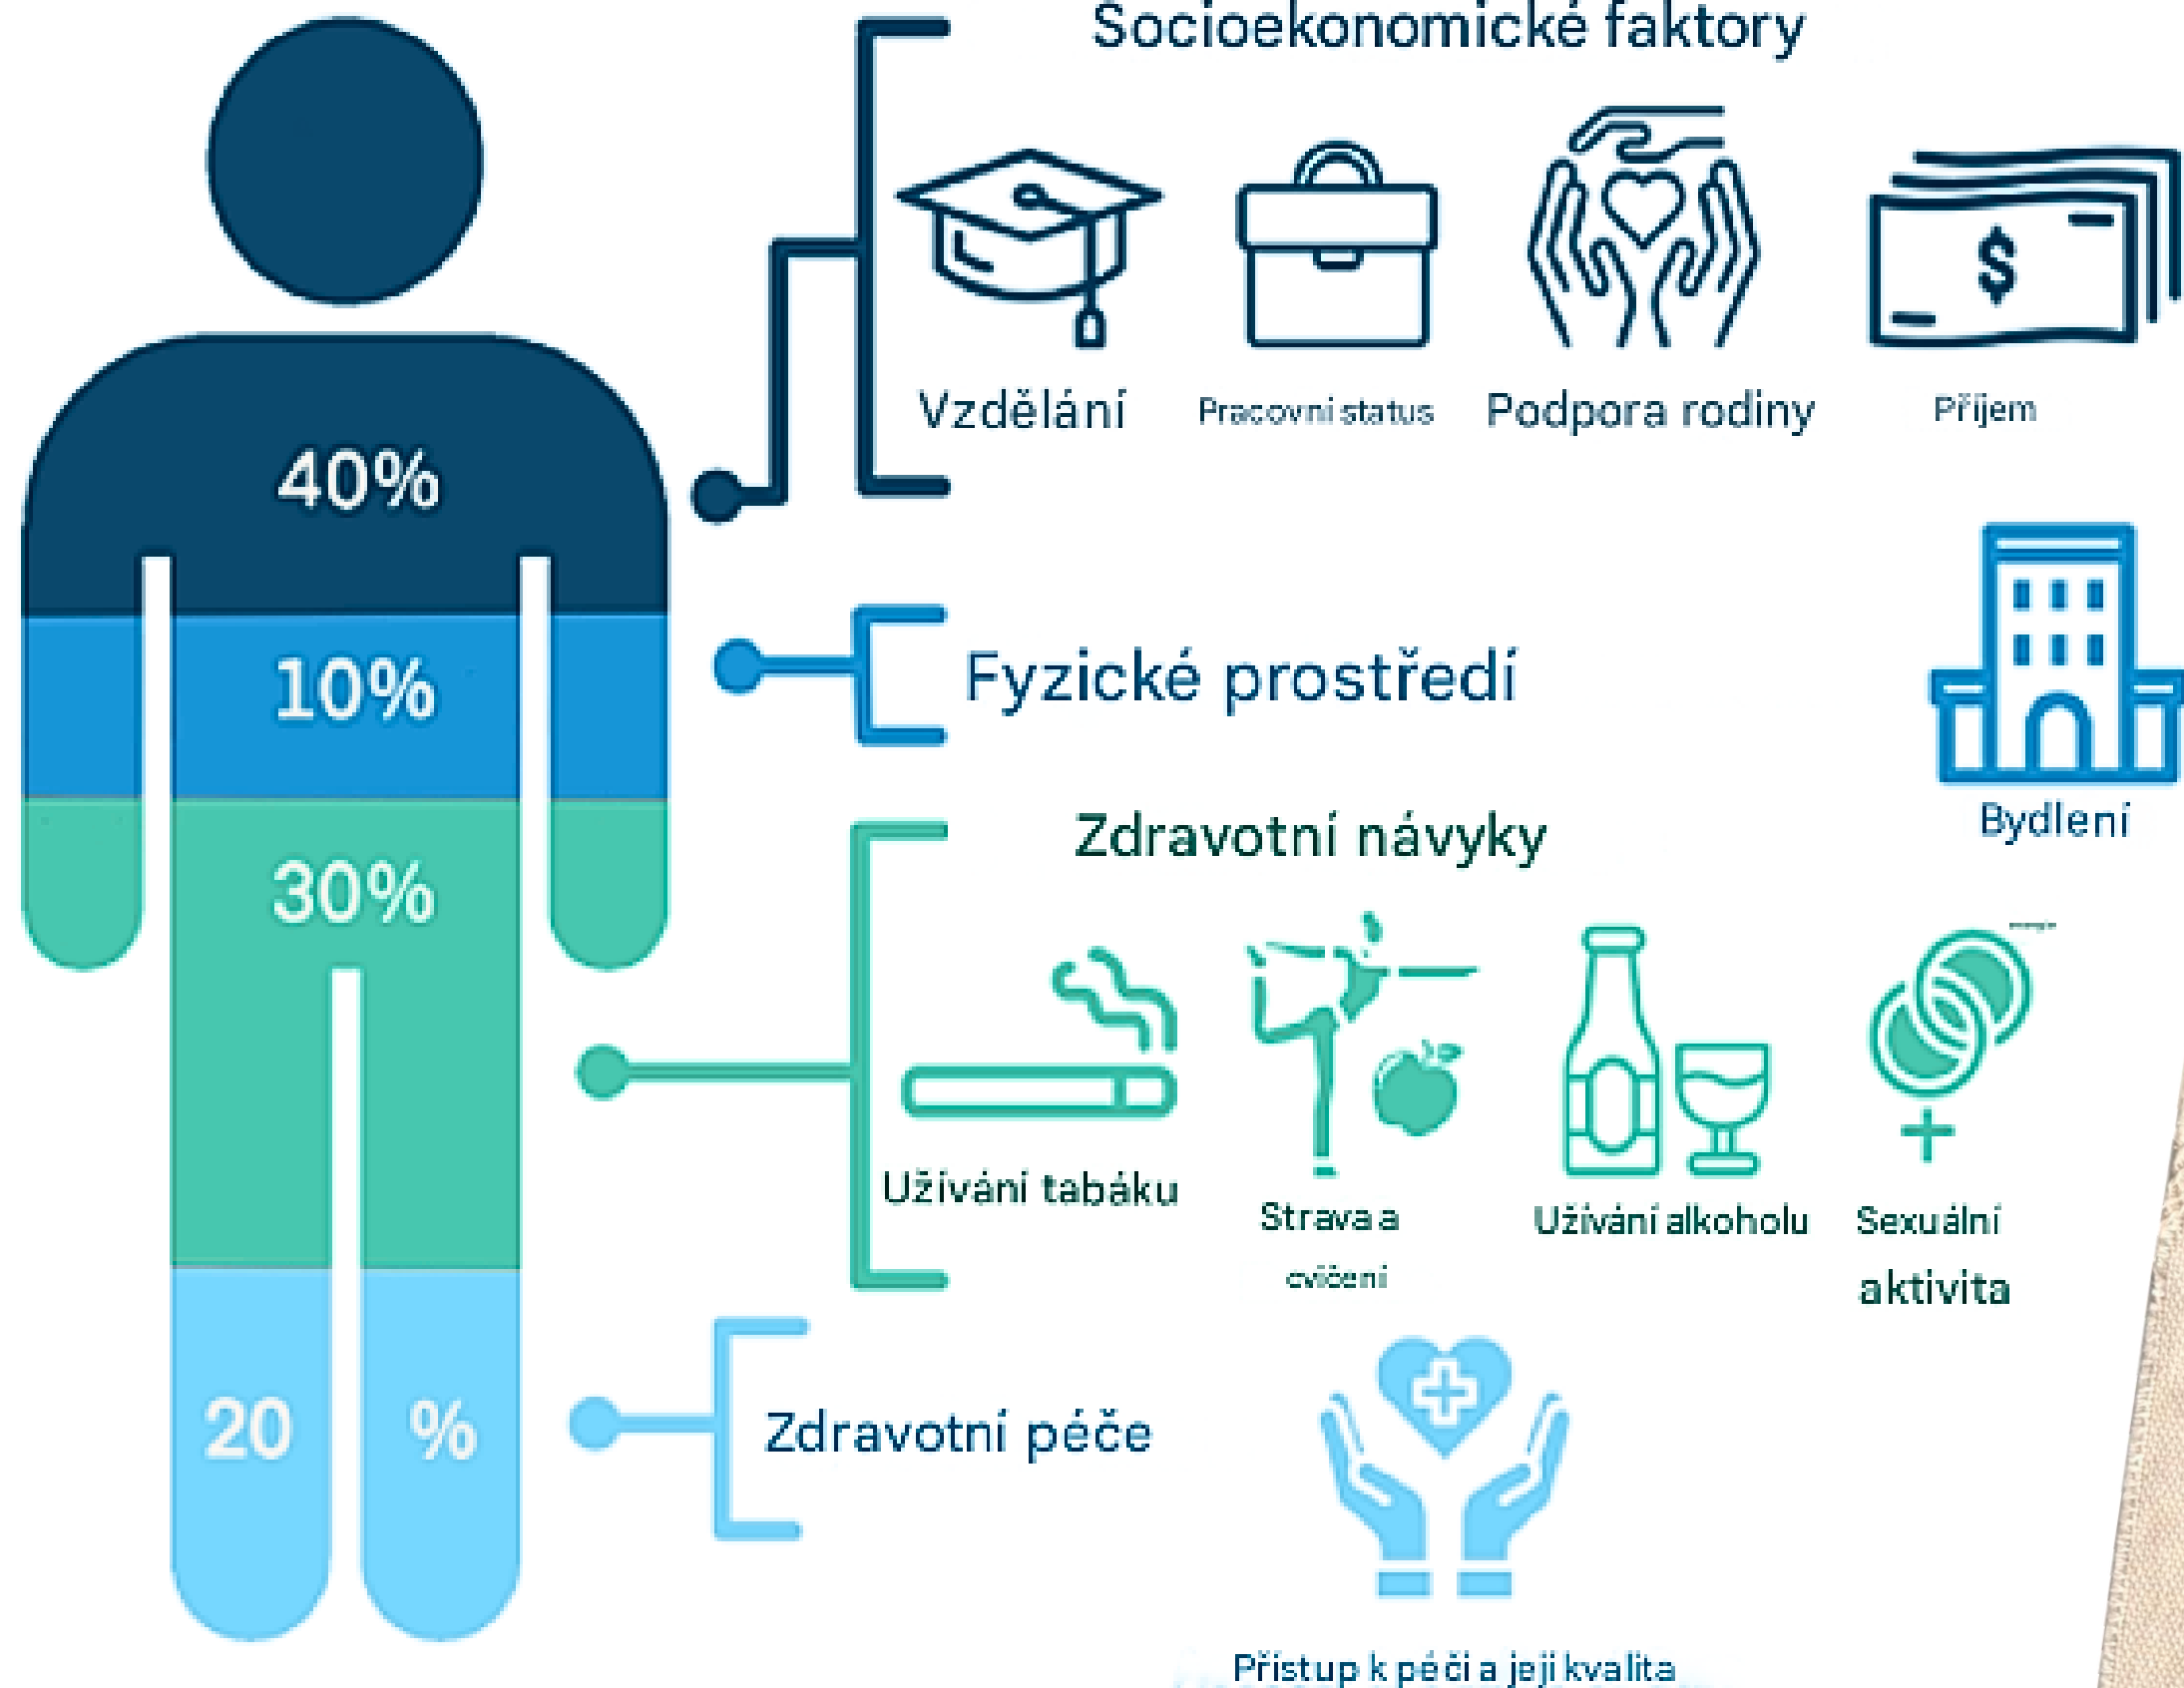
40%

10%

30%

20 %

Socioekonomické faktory

Vzdělání

Pracovni status

Podpora rodiny

Příjem

Fyzické prostředí

Bydleni

Zdravotní návyky

Užívání tabáku

Strava a cvičeni

Užívání alkoholu

Sexuální aktivita

Zdravotní péče

Přistup k péči a její kvalita